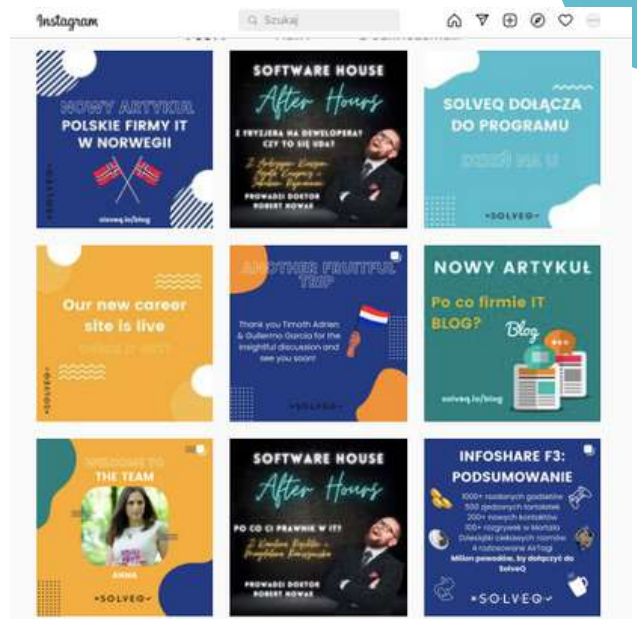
Instagram

Szukaj

NOWY ARTYKUŁ
POLSKIE FIRMY IT W NORWEGII
solveq.io/blog

SOFTWARE HOUSE
After Hours
Z FRYZJERA NA DEWELOPERA? CZY TO SIĘ UDA?
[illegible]
PROWADZI DOKTOR ROBERT NOWAK

SOLVEQ DOŁĄCZA DO PROGRAMU
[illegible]
SOLVEQ

Our new career site is live
CHECK IT OUT!
SOLVEQ

ANOTHER FRUITFUL TRIP
Thank you Timoth Adrien & Guillermo Garcia for the insightful discussion and see you soon!
SOLVEQ

NOWY ARTYKUŁ
Po co firmie IT BLOG?
Blog
solveq.io/blog

WELCOME TO THE TEAM
ANNA
SOLVEQ

SOFTWARE HOUSE
After Hours
PO CO CI PRAWNIK W IT?
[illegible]
PROWADZI DOKTOR ROBERT NOWAK

INFOSHARE F3: PODSUMOWANIE
1000+ rozdanych godzinek
500 zjedzonych tortów
200+ nowych kontaktów
100+ rozgrywek w Mortala
Dziesiątki ciekawych rozmów
A rozdawane AirTagi
Milion powodów, by dołączyć do SolveQ
SOLVEQ